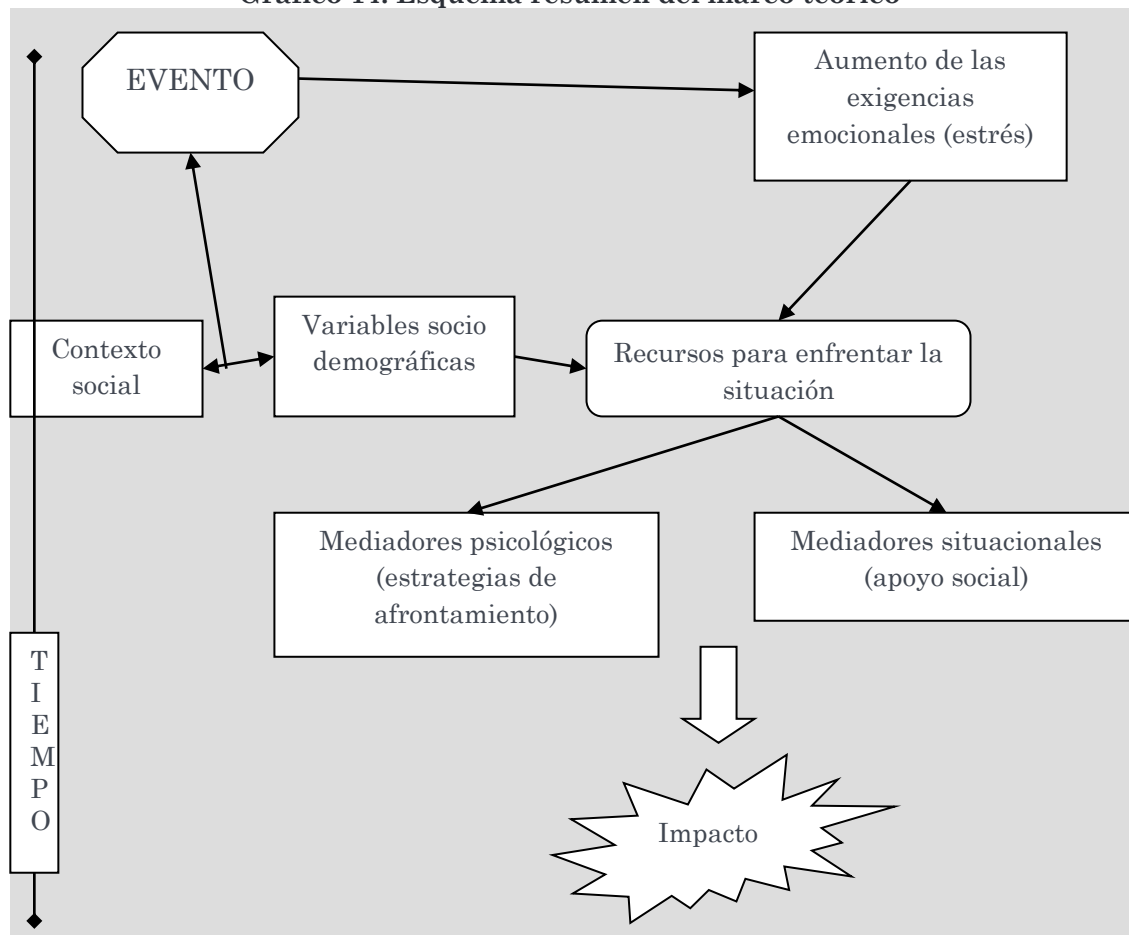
Gráfico 11. Esquema resumen del marco teórico

EVENTO

Aumento de las exigencias emocionales (estrés)

Contexto social

Variables socio demográficas

Recursos para enfrentar la situación

Mediadores psicológicos (estrategias de afrontamiento)

Mediadores situacionales (apoyo social)

TIEMPO

Impacto